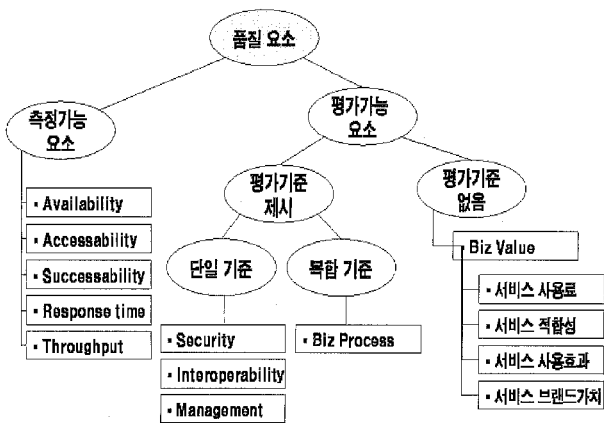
품질 요소

측정가능 요소

▪ Availability
▪ Accessability
▪ Successability
▪ Response time
▪ Throughput

평가가능 요소

평가기준 제시

단일 기준

▪ Security
▪ Interoperability
▪ Management

복합 기준

▪ Biz Process

평가기준 없음

Biz Value

▪ 서비스 사용료
▪ 서비스 적합성
▪ 서비스 사용효과
▪ 서비스 브랜드가치